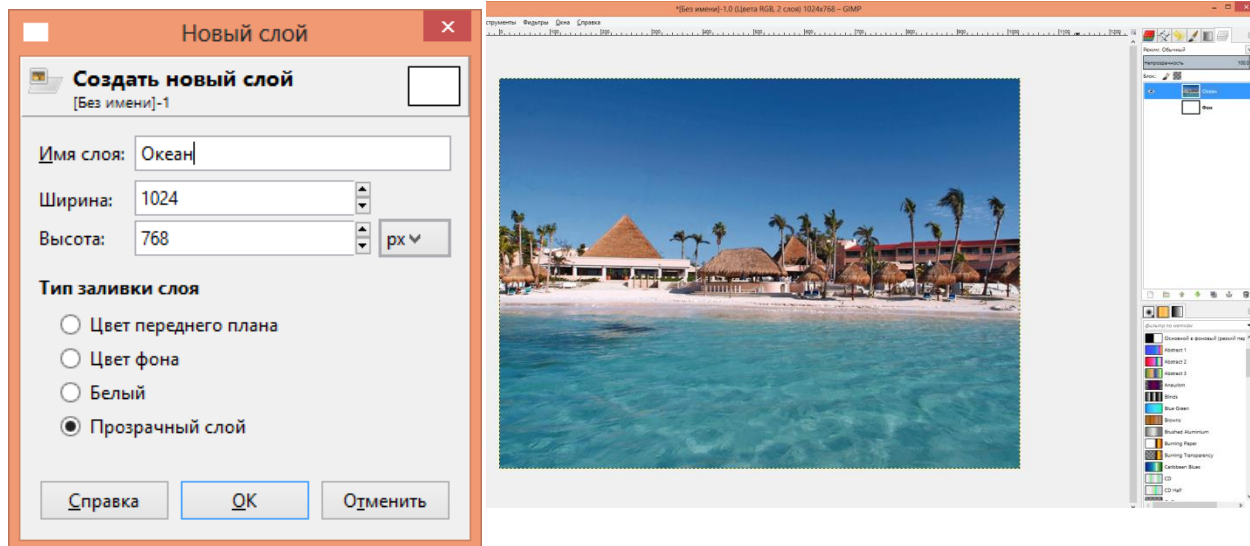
Новый слой
Создать новый слой
[Без имени]-1
Имя слоя: Океан
Ширина: 1024
Высота: 768
px
Тип заливки слоя
Цвет переднего плана
Цвет фона
Белый
Прозрачный слой
Справка
OK
Отменить

*[Без имени]-1.0 (Цвета RGB, 2 слоя) 1024x768 – GIMP
струменты Фильтры Окна Справка
Режим: Обычный
Непрозрачность 100
Блок:
Океан
Фон
фильтр по меткам
Основной в фоновый (резкий пер
Abstract 1
Abstract 2
Abstract 3
Aneurism
Blinds
Blue Green
Browns
Brushed Aluminium
Burning Paper
Burning Transparency
Caribbean Blues
CD
CD Half